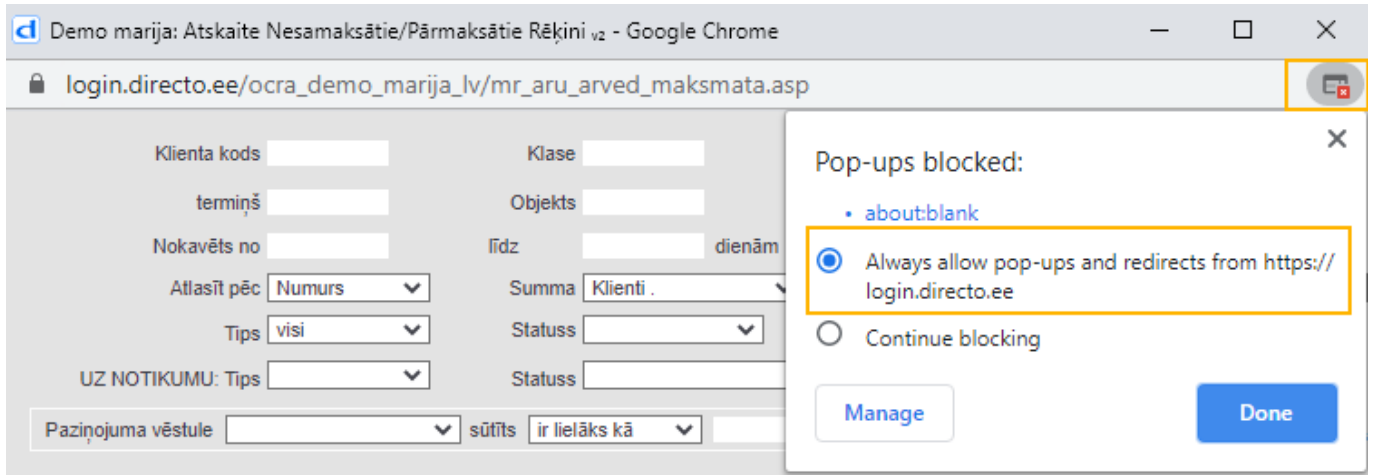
Demo marija: Atskaite Nesamaksātie/Pārmaksātie Rēķini v2 - Google Chrome

login.directo.ee/ocra_demo_marija_lv/mr_aru_arved_maksmata.asp

Klienta kods
Klase
termiņš
Objekts
Nokavēts no
līdz
dienām
Atlasīt pēc
Numurs
Summa
Klienti .
Tips
visi
Statuss
UZ NOTIKUMU: Tips
Statuss
Paziņojuma vēstule
sūtīts
ir lielāks kā

Pop-ups blocked:

• about:blank

Always allow pop-ups and redirects from https://login.directo.ee

Continue blocking

Manage

Done